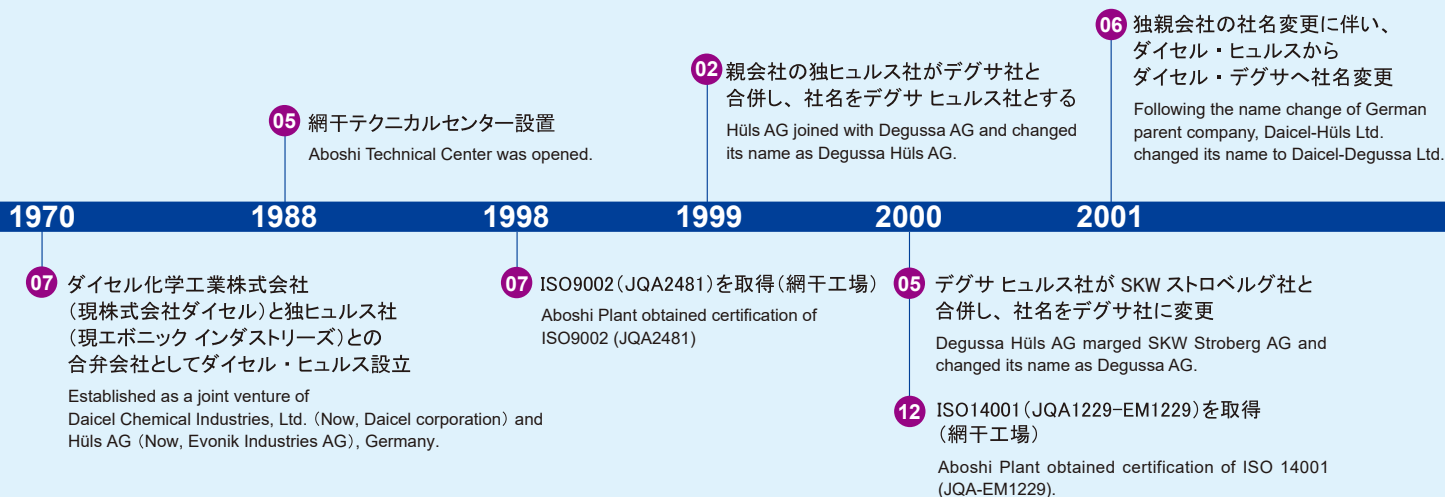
06 独親会社の社名変更に伴い、ダイセル・ヒュルスからダイセル・デグサへ社名変更

Following the name change of German parent company, Daicel-Hüls Ltd. changed its name to Daicel-Degussa Ltd.

02 親会社の独ヒュルス社がデグサ社と合併し、社名をデグサ ヒュルス社とする

Hüls AG joined with Degussa AG and changed its name as Degussa Hüls AG.

05 網干テクニカルセンター設置

Aboshi Technical Center was opened.

1970 1988 1998 1999 2000 2001

07 ダイセル化学工業株式会社（現株式会社ダイセル）と独ヒュルス社（現エボニック インダストリーズ）との合弁会社としてダイセル・ヒュルス設立

Established as a joint venture of Daicel Chemical Industries, Ltd.（Now, Daicel corporation）and Hüls AG（Now, Evonik Industries AG）, Germany.

07 ISO9002（JQA2481）を取得（網干工場）

Aboshi Plant obtained certification of ISO9002 (JQA2481)

05 デグサ ヒュルス社が SKW ストロベルグ社と合併し、社名をデグサ社に変更

Degussa Hüls AG marged SKW Stroberg AG and changed its name as Degussa AG.

12 ISO14001（JQA1229-EM1229）を取得（網干工場）

Aboshi Plant obtained certification of ISO 14001 (JQA-EM1229).